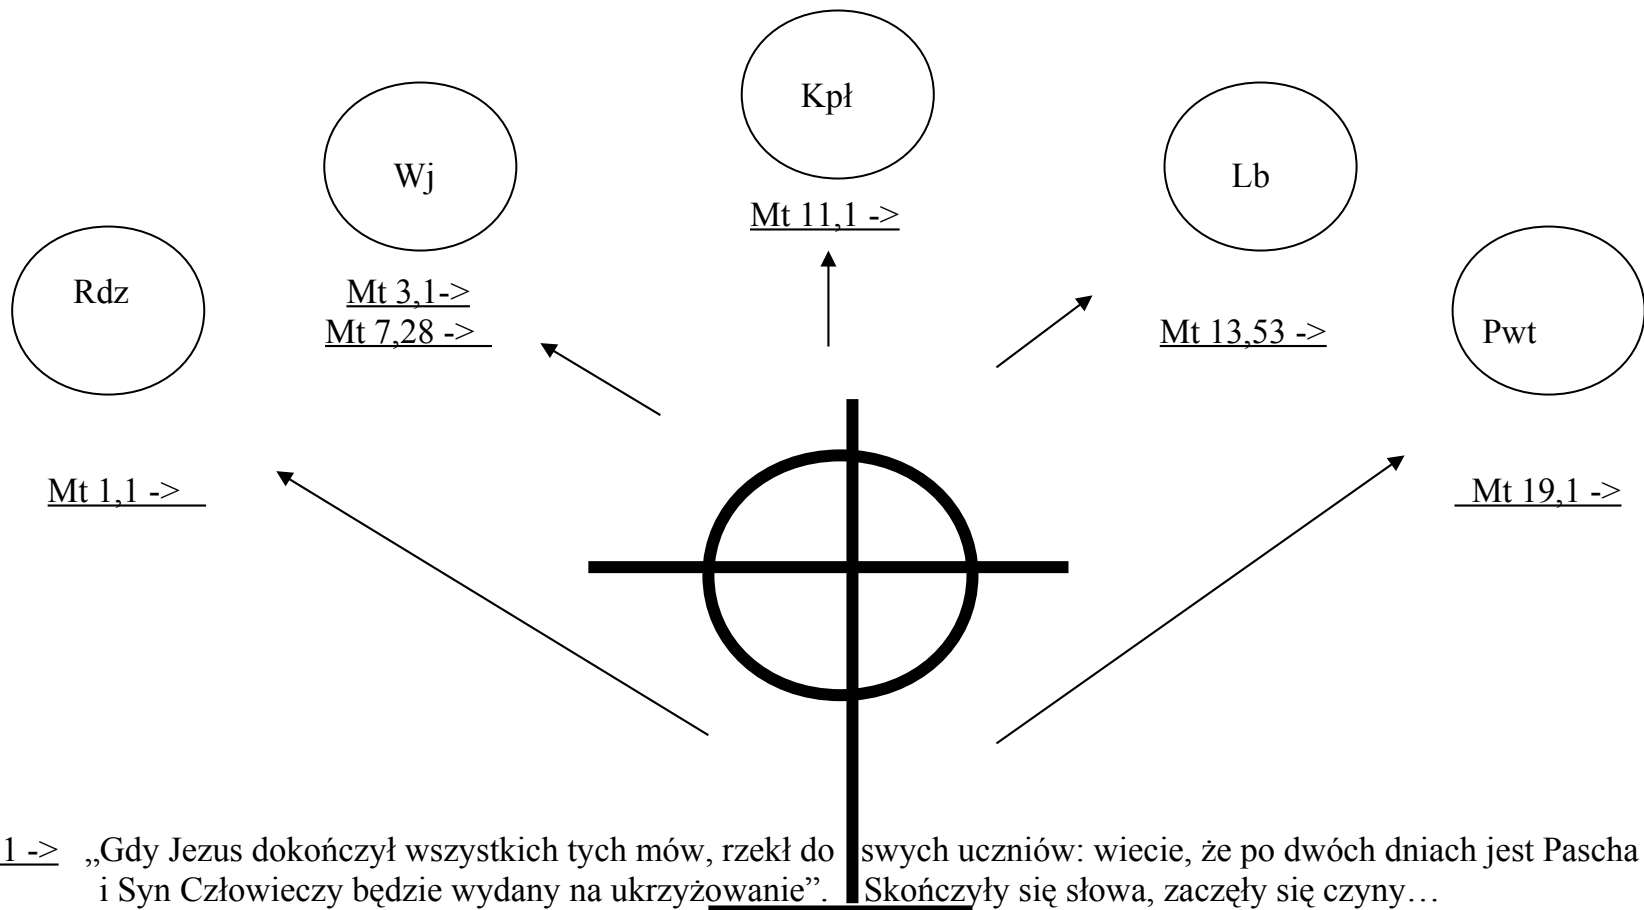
Kpł

Wj

Lb

Mt 11,1 ->

Rdz

Mt 3,1->
Mt 7,28 ->

Mt 13,53 ->

Pwt

Mt 1,1 ->

Mt 19,1 ->

1 -> „Gdy Jezus dokończył wszystkich tych mów, rzekł do swych uczniów: wiecie, że po dwóch dniach jest Pascha i Syn Człowieczy będzie wydany na ukrzyżowanie". Skończyły się słowa, zaczęły się czyny…